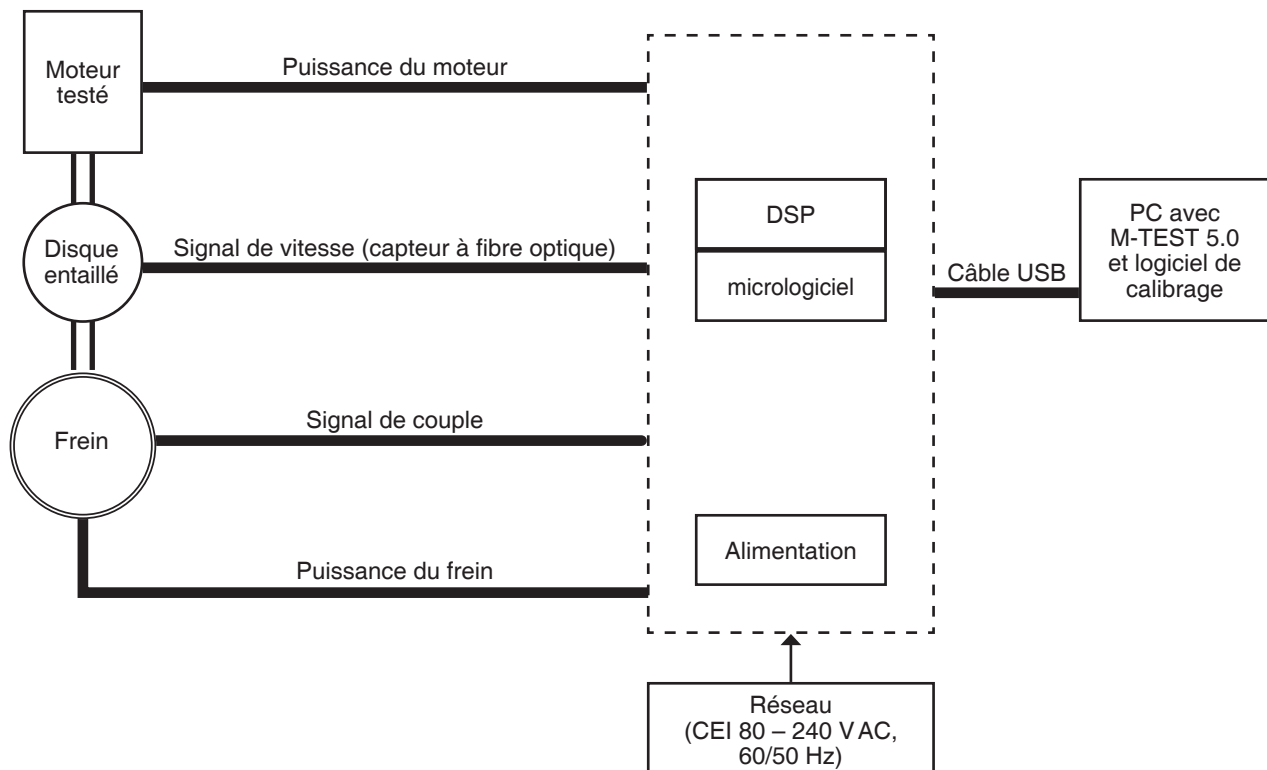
Moteur testé

Puissance du moteur

Disque entaillé

Signal de vitesse (capteur à fibre optique)

DSP

micrologiciel

Câble USB

PC avec M-TEST 5.0 et logiciel de calibrage

Frein

Signal de couple

Alimentation

Puissance du frein

Réseau (CEI 80 – 240 V AC, 60/50 Hz)